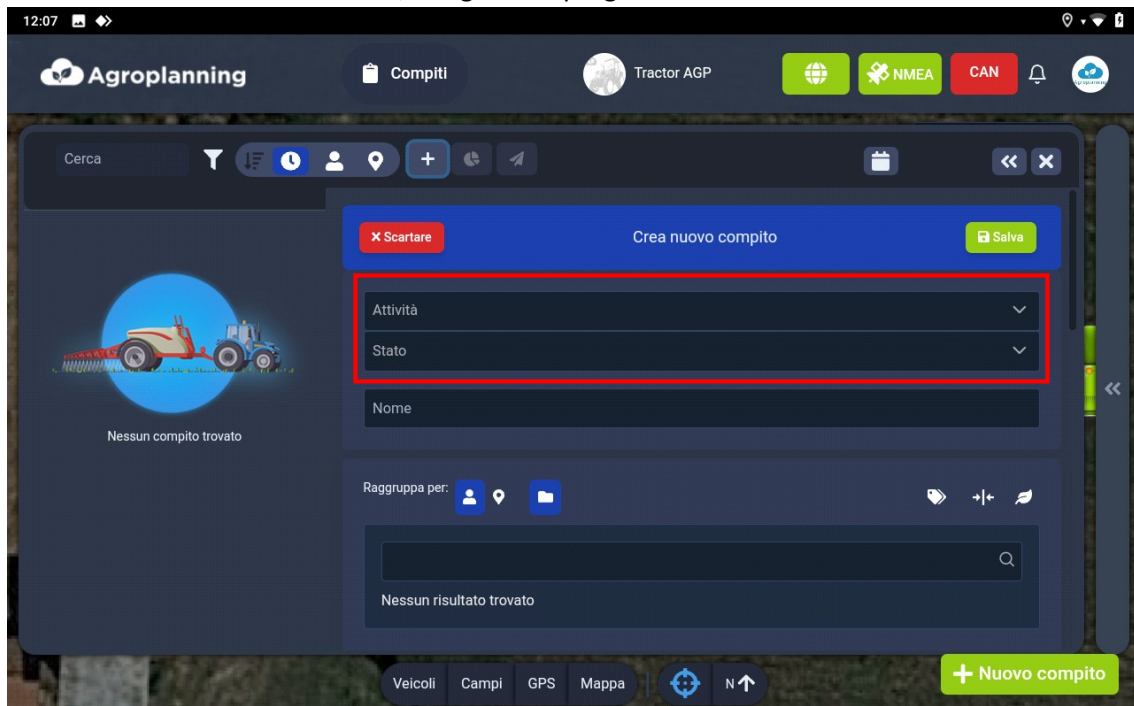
12:07

Agroplanning

Compiti

Tractor AGP

NMEA

CAN

Cerca

× Scartare

Crea nuovo compito

Salva

Attività

Stato

Nome

Nessun compito trovato

Raggruppa per:

Nessun risultato trovato

Veicoli

Campi

GPS

Mappa

N

+ Nuovo compito